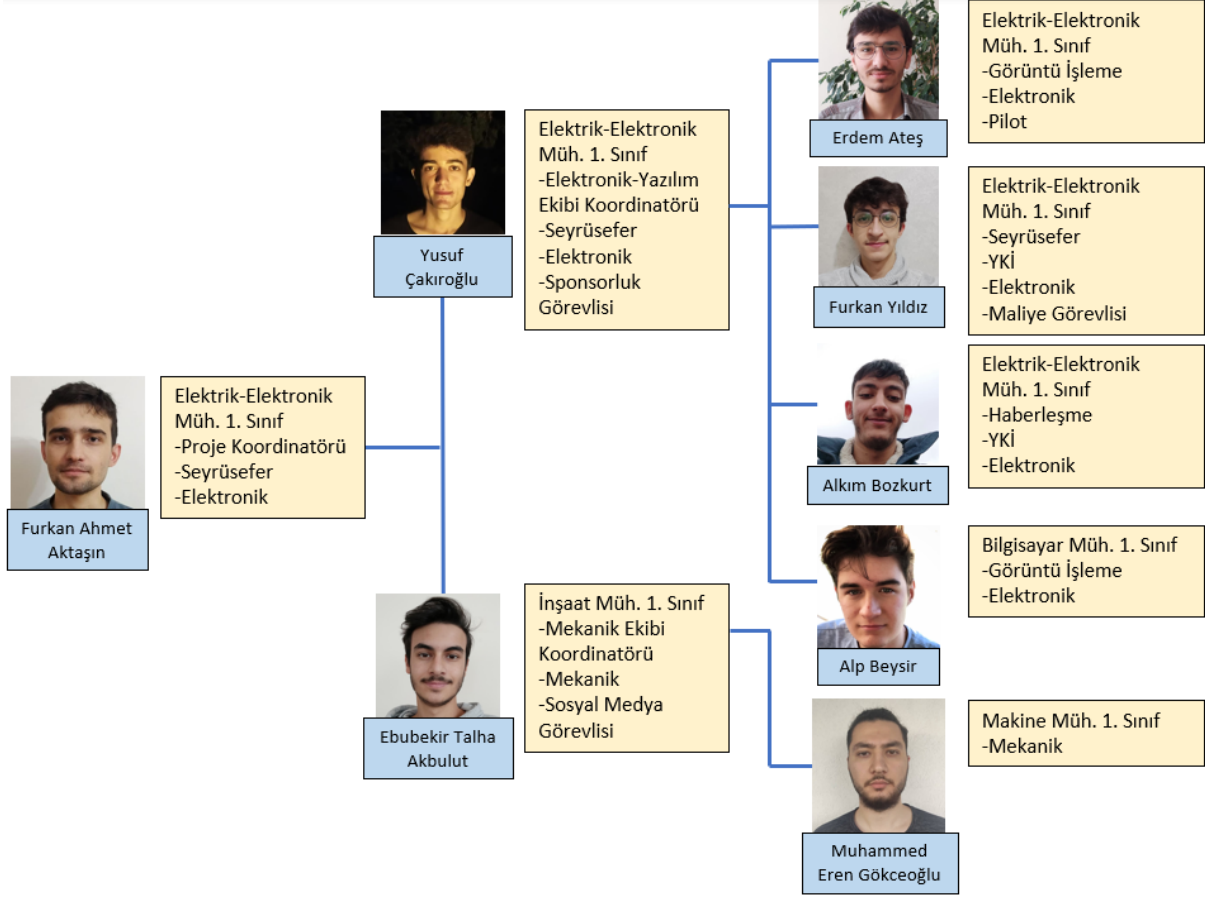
Furkan Ahmet Aktaşın

Elektrik-Elektronik Müh. 1. Sınıf
-Proje Koordinatörü
-Seyrüsefer
-Elektronik

Yusuf Çakıroğlu

Elektrik-Elektronik Müh. 1. Sınıf
-Elektronik-Yazılım Ekibi Koordinatörü
-Seyrüsefer
-Elektronik
-Sponsorluk Görevlisi

Erdem Ateş

Elektrik-Elektronik Müh. 1. Sınıf
-Görüntü İşleme
-Elektronik
-Pilot

Furkan Yıldız

Elektrik-Elektronik Müh. 1. Sınıf
-Seyrüsefer
-YKİ
-Elektronik
-Maliye Görevlisi

Alkım Bozkurt

Elektrik-Elektronik Müh. 1. Sınıf
-Haberleşme
-YKİ
-Elektronik

Alp Beysir

Bilgisayar Müh. 1. Sınıf
-Görüntü İşleme
-Elektronik

Ebubekir Talha Akbulut

İnşaat Müh. 1. Sınıf
-Mekanik Ekibi Koordinatörü
-Mekanik
-Sosyal Medya Görevlisi

Muhammed Eren Gökceoğlu

Makine Müh. 1. Sınıf
-Mekanik